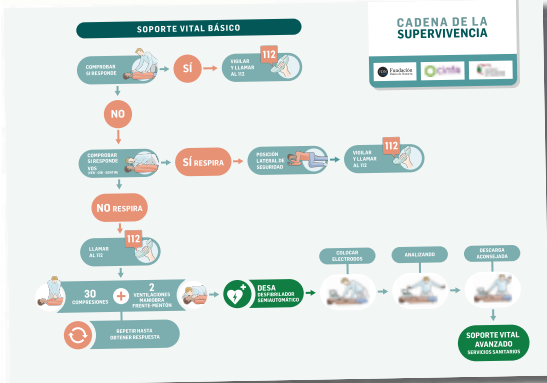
SOPORTE VITAL BÁSICO

CADENA DE LA SUPERVIVENCIA

Fundación
cinfa

COMPROBAR SI RESPONDE

SÍ

112
VIGILAR Y LLAMAR AL 112

NO

COMPROBAR SI RESPIRA
VER · OÍR · SENTIR

SÍ RESPIRA

POSICIÓN LATERAL DE SEGURIDAD

112
VIGILAR Y LLAMAR AL 112

NO RESPIRA

112
LLAMAR AL 112

30 COMPRESIONES

+

2 VENTILACIONES MANIOBRA FRENTE-MENTÓN

REPETIR HASTA OBTENER RESPUESTA

DESA
DESFIBRILADOR SEMIAUTOMÁTICO

COLOCAR ELECTRODOS

ANALIZANDO

DESCARGA ACONSEJADA

SOPORTE VITAL AVANZADO
SERVICIOS SANITARIOS